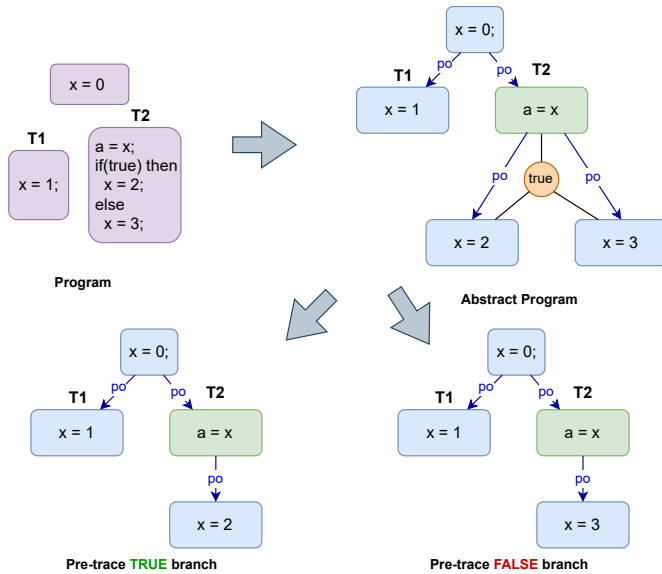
x = 0

T1

x = 1;

T2

a = x;
if(true) then
x = 2;
else
x = 3;

Program

x = 0;

T1

po

po

T2

x = 1

a = x

po

true

po

x = 2

x = 3

Abstract Program

x = 0;

T1

po

po

T2

x = 1

a = x

po

x = 2

Pre-trace TRUE branch

x = 0;

T1

po

po

T2

x = 1

a = x

po

x = 3

Pre-trace FALSE branch